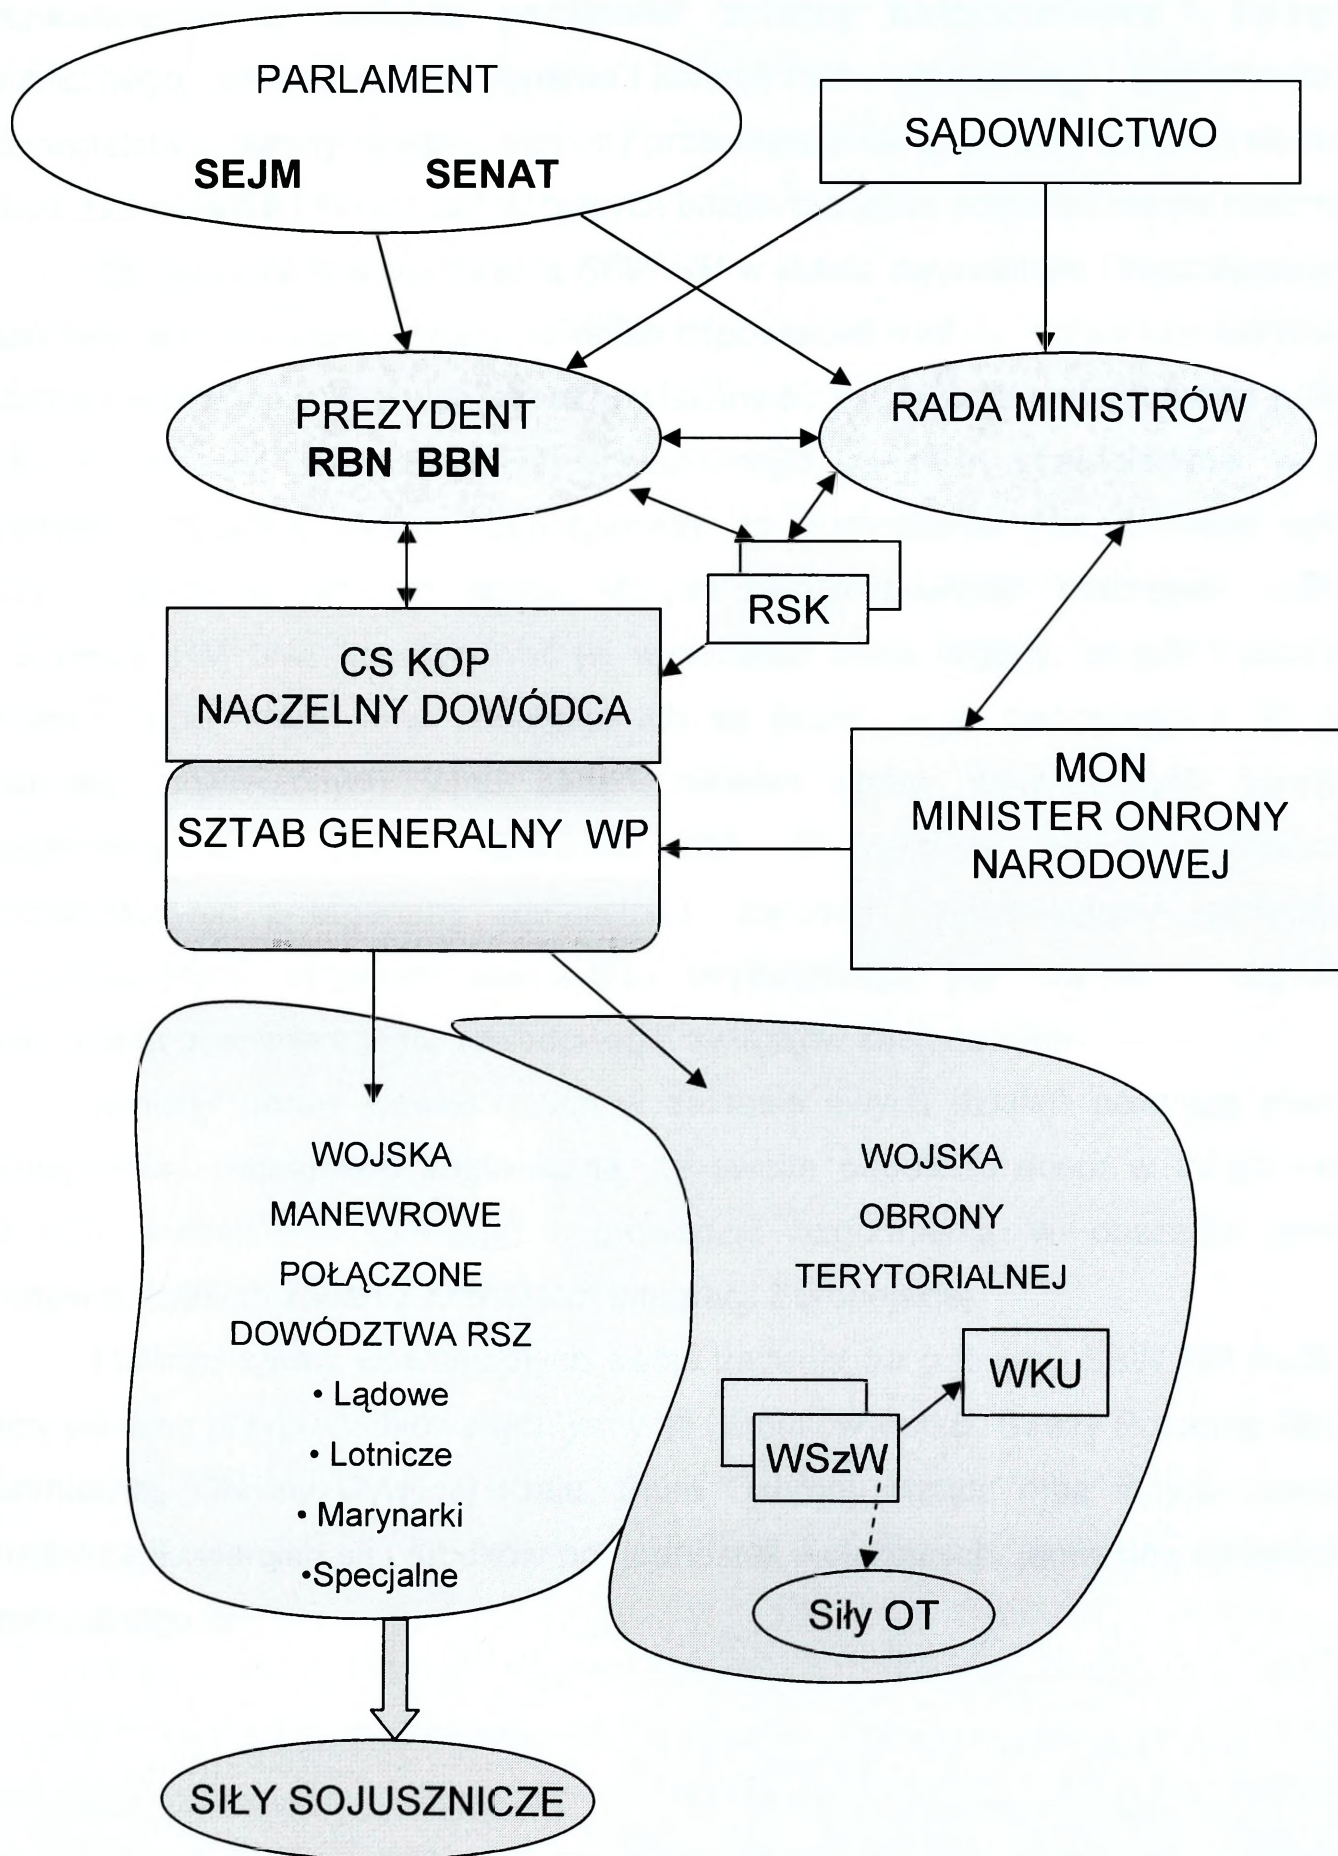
PARLAMENT

SEJM SENAT

SĄDOWNICTWO

PREZYDENT
RBN BBN

RADA MINISTRÓW

RSK

CS KOP
NACZELNY DOWÓDCA

SZTAB GENERALNY WP

MON
MINISTER ONRONY
NARODOWEJ

WOJSKA
MANEWROWE
POŁĄCZONE
DOWÓDZTWA RSZ
• Lądowe
• Lotnicze
• Marynarki
•Specjalne

WOJSKA
OBRONY
TERYTORIALNEJ

WKU

WSzW

Siły OT

SIŁY SOJUSZNICZE